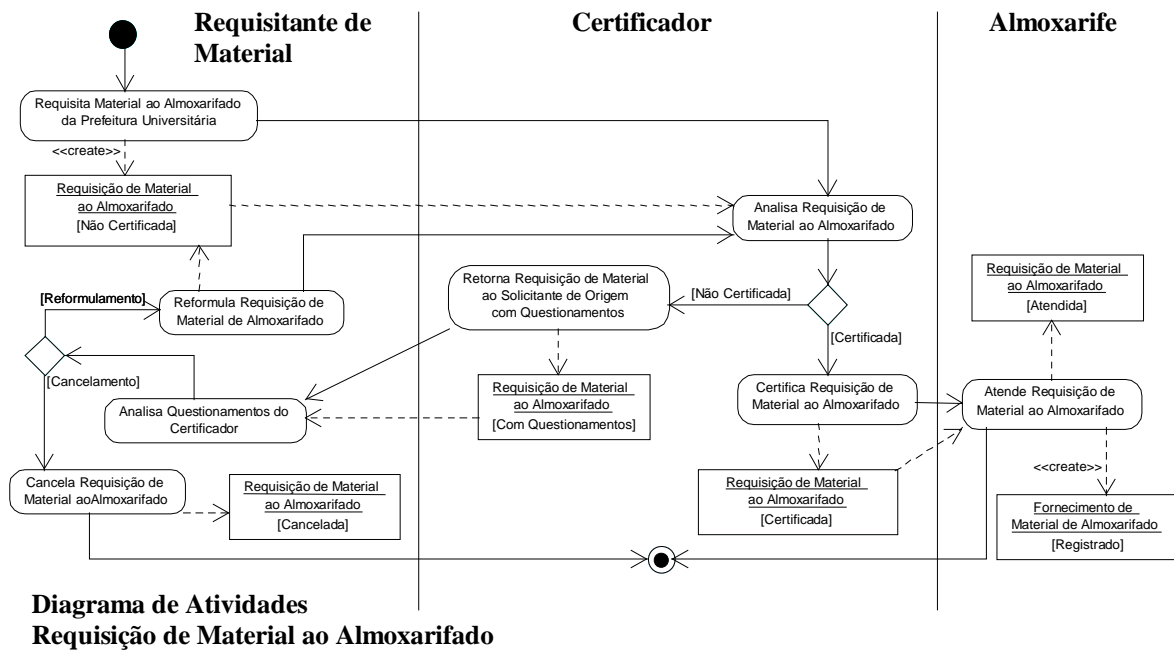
Requisitante de Material

Certificador

Almoxarife

Requisita Material ao Almoxarifado da Prefeitura Universitária

<<create>>

Requisição de Material ao Almoxarifado
[Não Certificada]

Analisa Requisição de Material ao Almoxarifado

[Reformulamento]

Reformula Requisição de Material de Almoxarifado

Retorna Requisição de Material ao Solicitante de Origem com Questionamentos

[Não Certificada]

Requisição de Material ao Almoxarifado
[Atendida]

[Certificada]

[Cancelamento]

Analisa Questionamentos do Certificador

Requisição de Material ao Almoxarifado
[Com Questionamentos]

Certifica Requisição de Material ao Almoxarifado

Atende Requisição de Material ao Almoxarifado

<<create>>

Cancela Requisição de Material aoAlmoxarifado

Requisição de Material ao Almoxarifado
[Cancelada]

Requisição de Material ao Almoxarifado
[Certificada]

Fornecimento de Material de Almoxarifado
[Registrado]

Diagrama de Atividades
Requisição de Material ao Almoxarifado